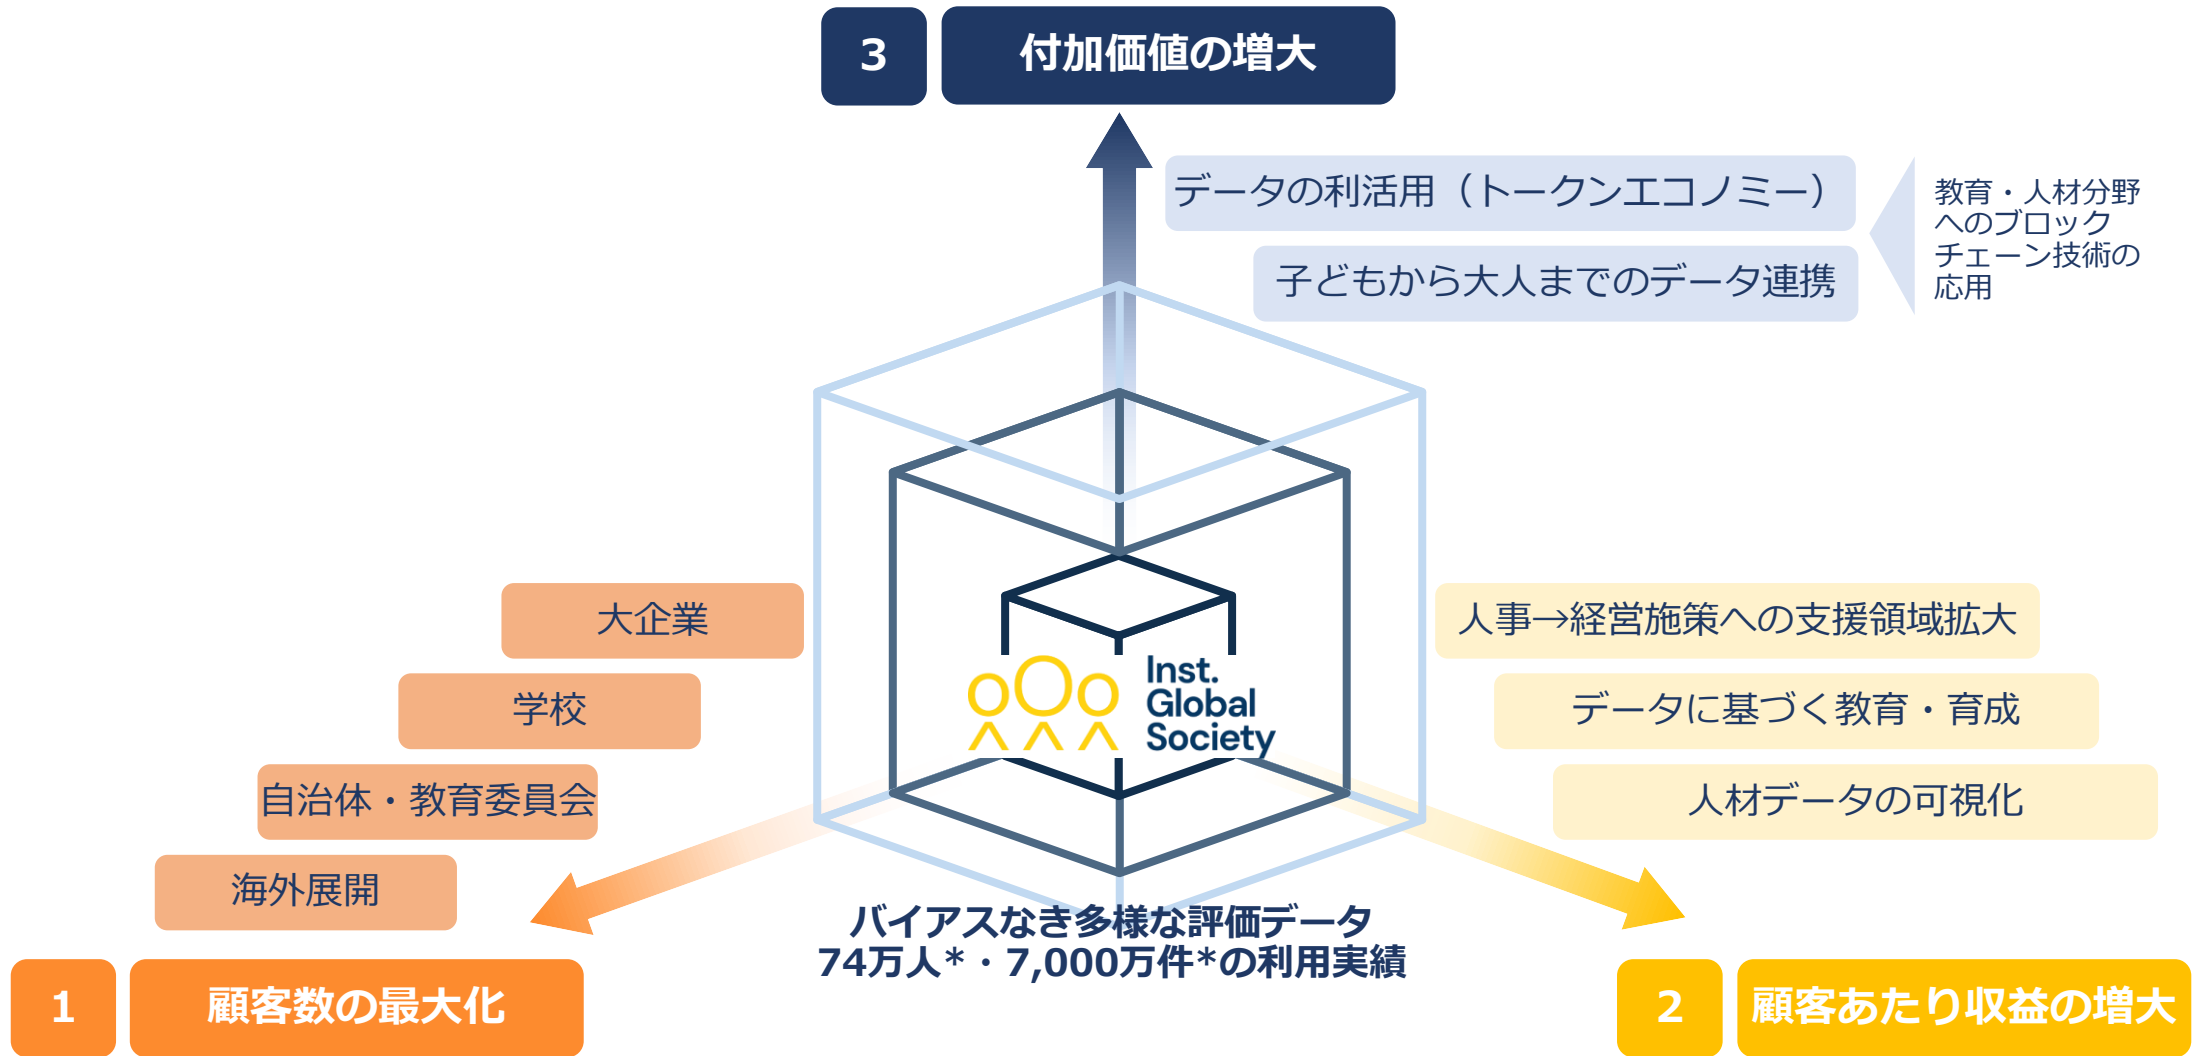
3 付加価値の増大

データの利活用（トークンエコノミー）

子どもから大人までのデータ連携

教育・人材分野へのブロックチェーン技術の応用

大企業

学校

自治体・教育委員会

海外展開

Inst. Global Society

人事→経営施策への支援領域拡大

データに基づく教育・育成

人材データの可視化

バイアスなき多様な評価データ
74万人*・7,000万件*の利用実績

1 顧客数の最大化

2 顧客あたり収益の増大